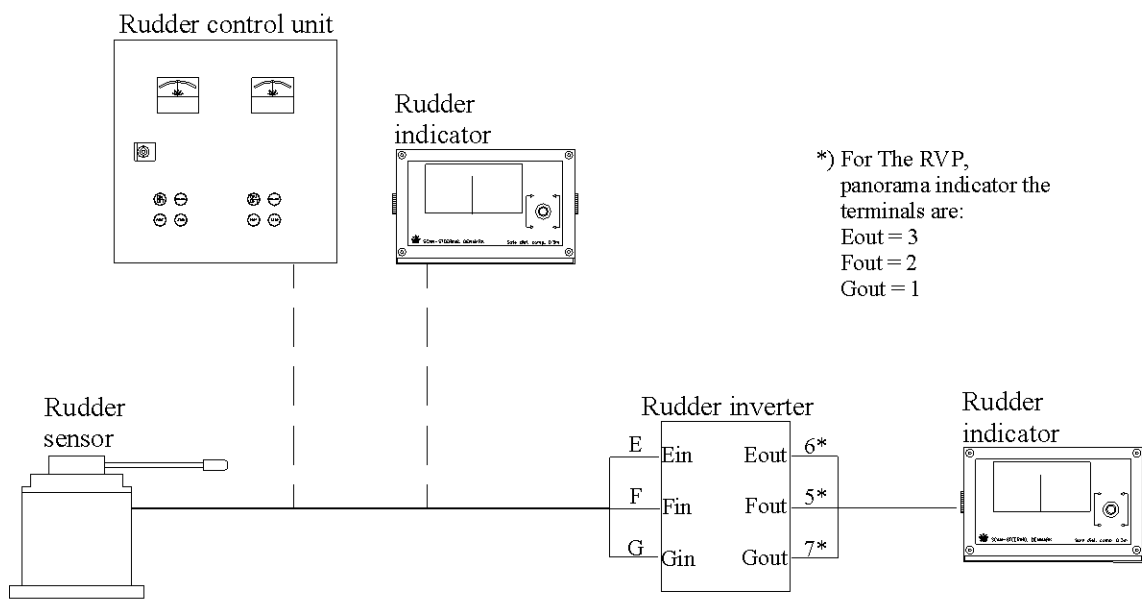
Rudder control unit

Rudder indicator

*) For The RVP, panorama indicator the terminals are:
Eout = 3
Fout = 2
Gout = 1

Rudder sensor

Rudder inverter

E
F
G

Ein
Fin
Gin

Eout
Fout
Gout

6*
5*
7*

Rudder indicator